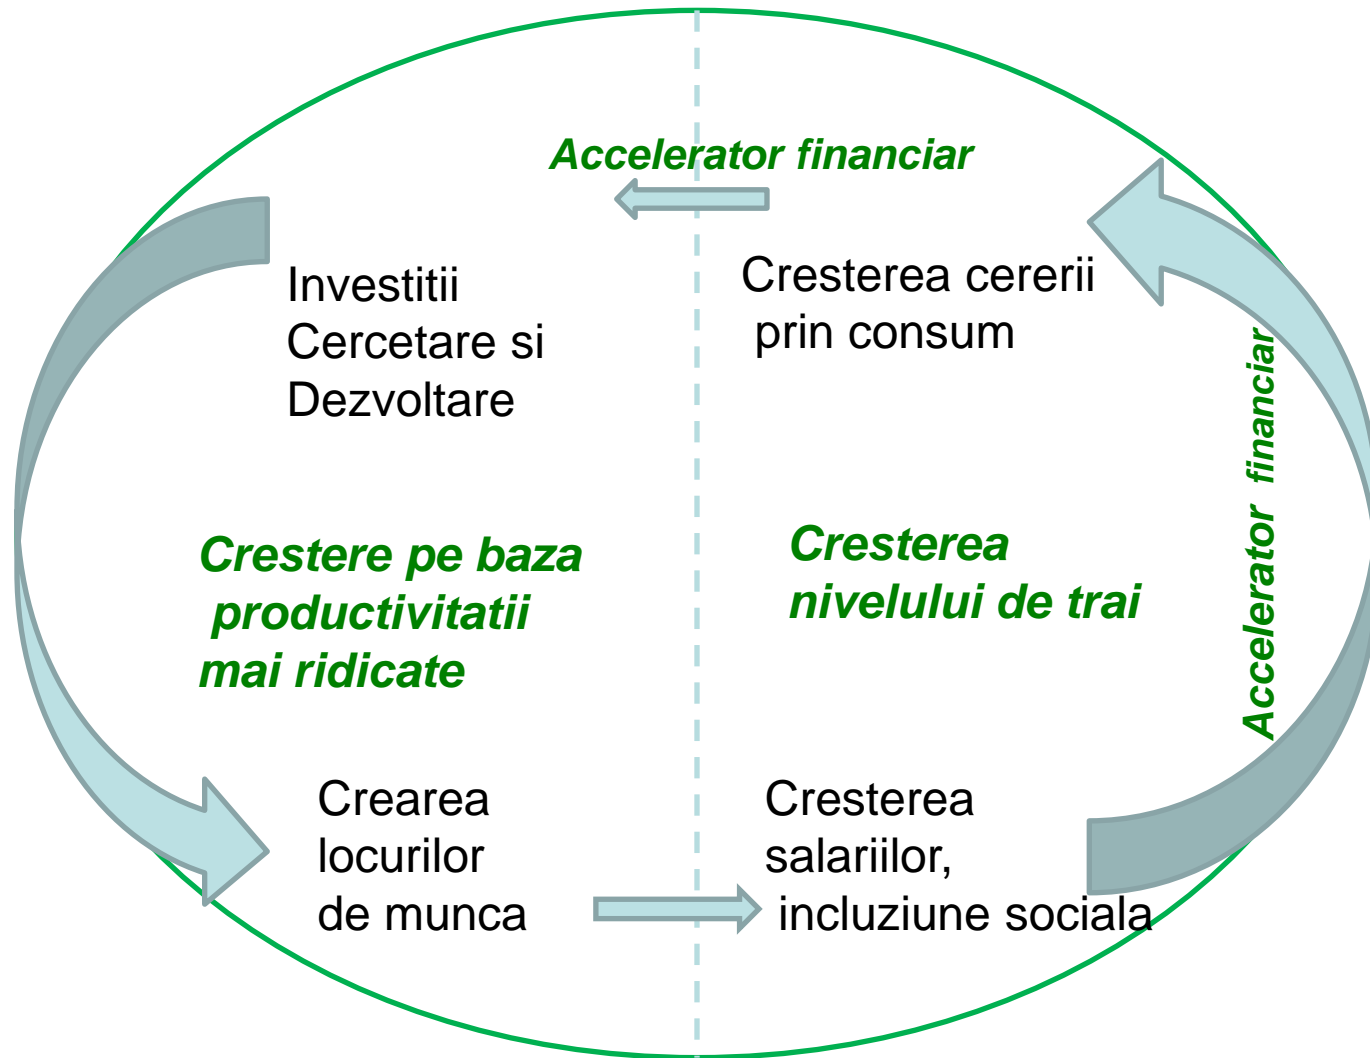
Accelerator financiar

Investitii Cercetare si Dezvoltare

Cresterea cererii prin consum

Accelerator financiar

Crestere pe baza productivitatii mai ridicate

Cresterea nivelului de trai

Crearea locurilor de munca

Cresterea salariilor, incluziune sociala